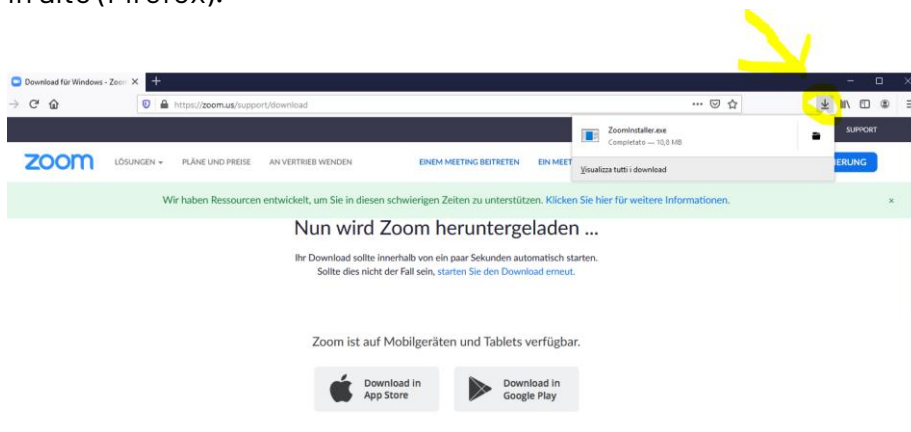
in alto (Firefox).

Download für Windows - Zoom ×

https://zoom.us/support/download

ZoomInstaller.exe
Completato — 10,8 MB

Visualizza tutti i download

SUPPORT

zoom LÖSUNGEN ▾ PLÄNE UND PREISE AN VERTRIEB WENDEN EINEM MEETING BEITRETEN EIN MEET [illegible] IERUNG

Wir haben Ressourcen entwickelt, um Sie in diesen schwierigen Zeiten zu unterstützen. Klicken Sie hier für weitere Informationen. ×

Nun wird Zoom heruntergeladen ...

Ihr Download sollte innerhalb von ein paar Sekunden automatisch starten. Sollte dies nicht der Fall sein, starten Sie den Download erneut.

Zoom ist auf Mobilgeräten und Tablets verfügbar.

Download in App Store

Download in Google Play